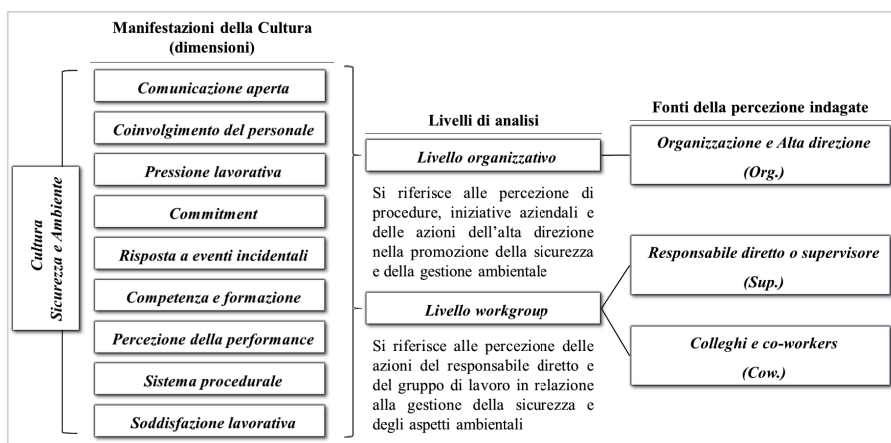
Manifestazioni della Cultura (dimensioni)

Cultura Sicurezza e Ambiente

Comunicazione aperta

Coinvolgimento del personale

Pressione lavorativa

Commitment

Risposta a eventi incidentali

Competenza e formazione

Percezione della performance

Sistema procedurale

Soddisfazione lavorativa

Livelli di analisi

Livello organizzativo

Si riferisce alle percezione di procedure, iniziative aziendali e delle azioni dell'alta direzione nella promozione della sicurezza e della gestione ambientale

Livello workgroup

Si riferisce alle percezione delle azioni del responsabile diretto e del gruppo di lavoro in relazione alla gestione della sicurezza e degli aspetti ambientali

Fonti della percezione indagate

Organizzazione e Alta direzione (Org.)

Responsabile diretto o supervisore (Sup.)

Colleghi e co-workers (Cow.)